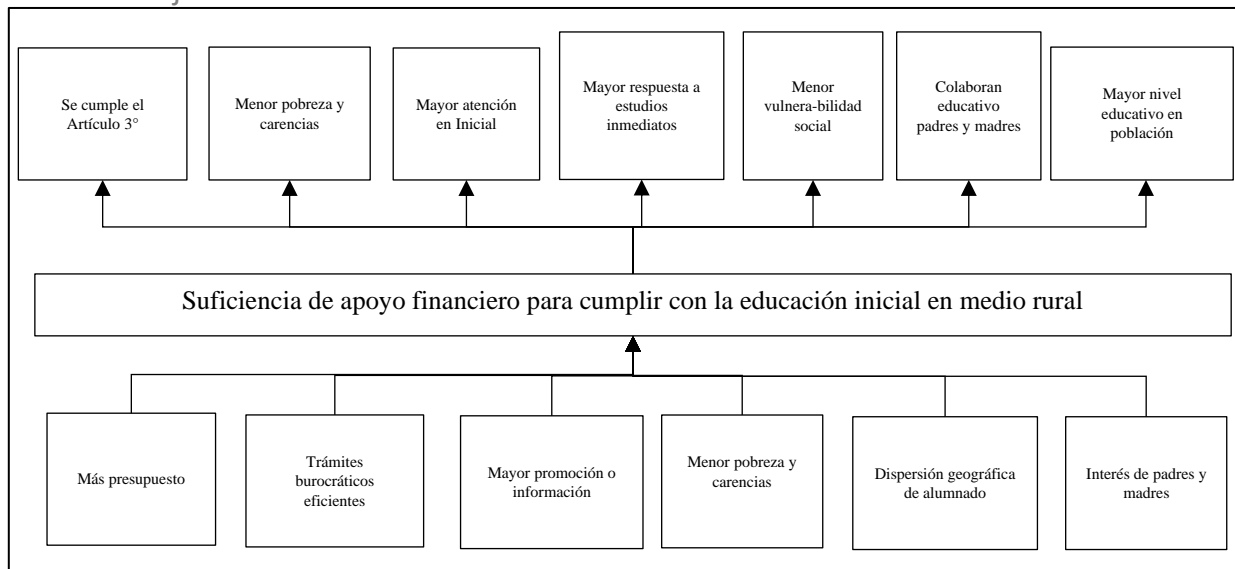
Se cumple el Artículo 3°

Menor pobreza y carencias

Mayor atención en Inicial

Mayor respuesta a estudios inmediatos

Menor vulnera-bilidad social

Colaboran educativo padres y madres

Mayor nivel educativo en población

Suficiencia de apoyo financiero para cumplir con la educación inicial en medio rural

Más presupuesto

Trámites burocráticos eficientes

Mayor promoción o información

Menor pobreza y carencias

Dispersión geográfica de alumnado

Interés de padres y madres